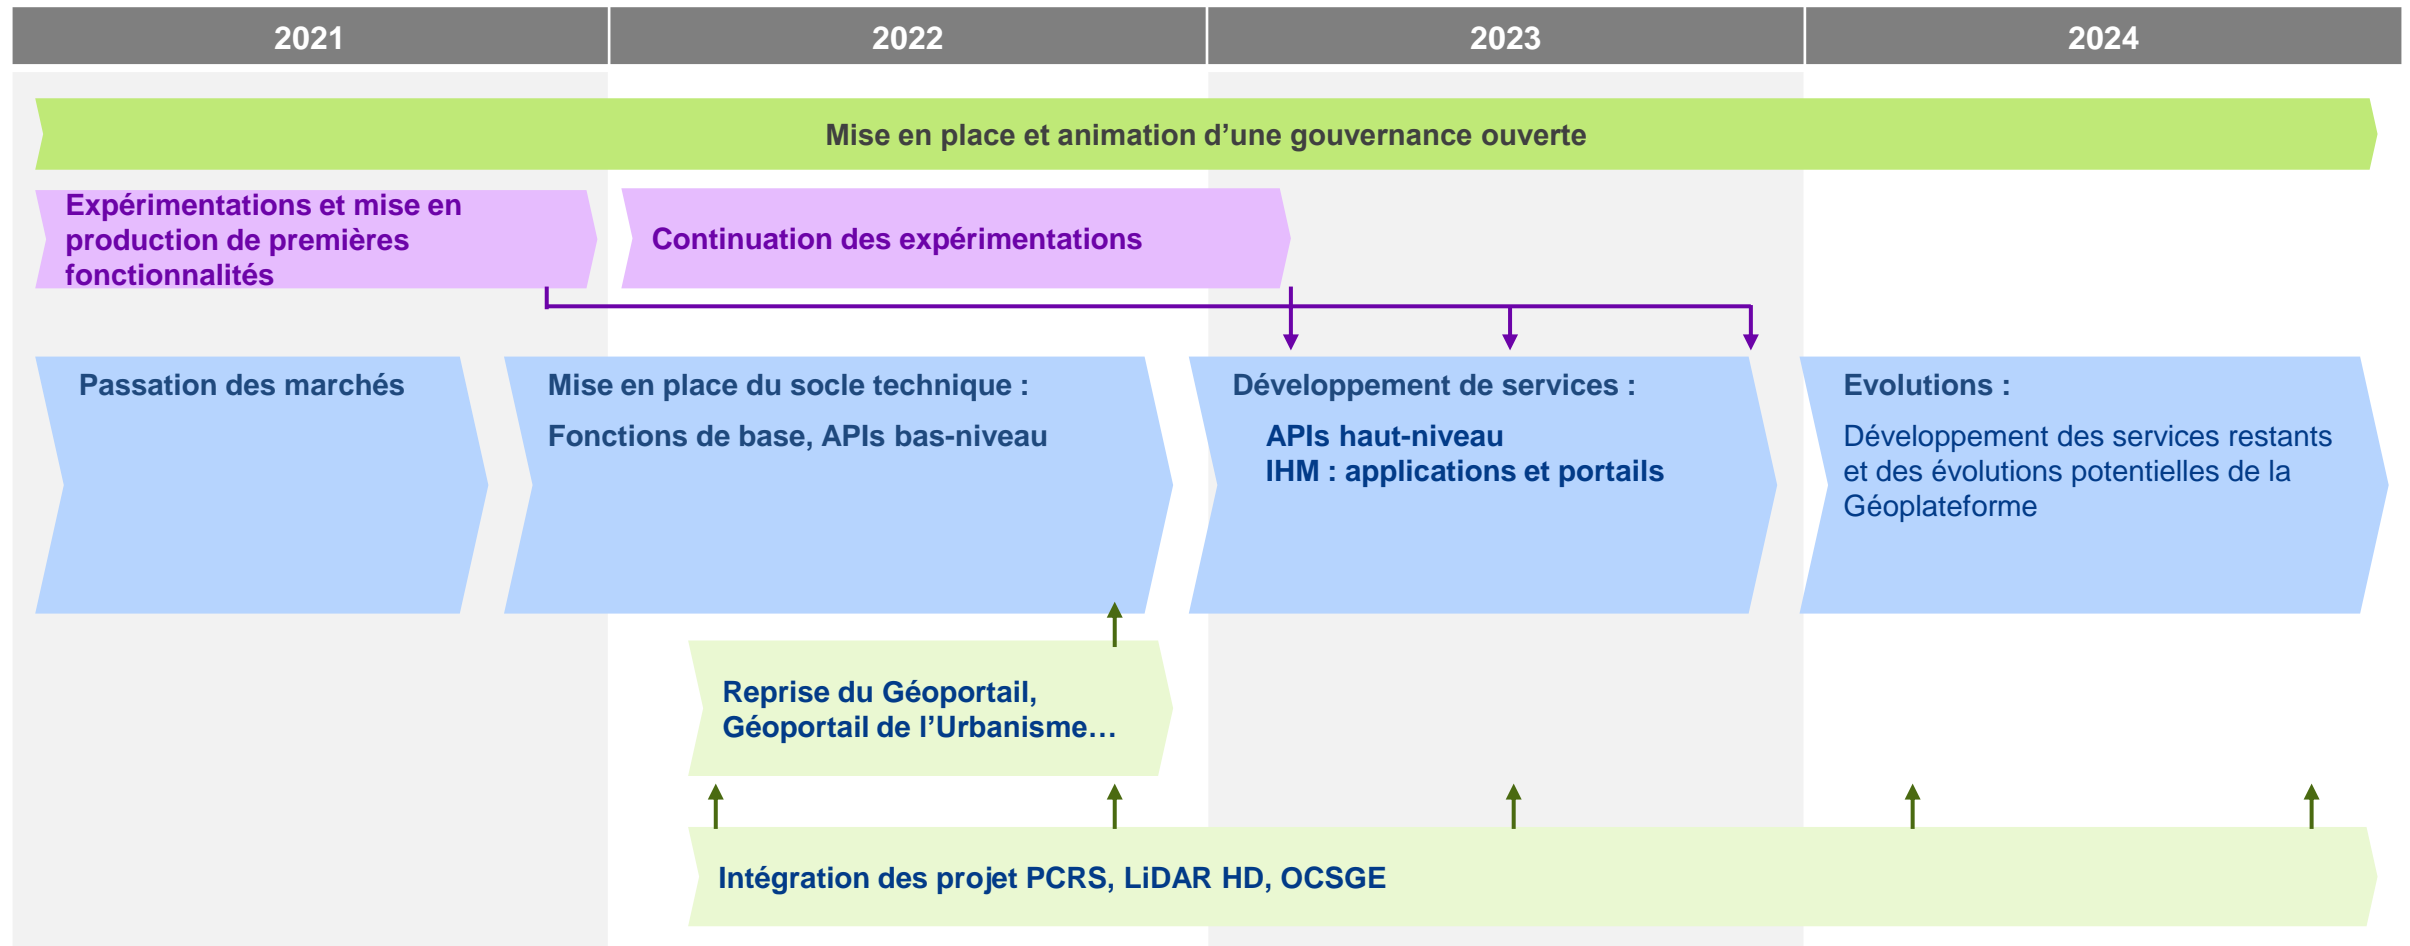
| 2021 | 2022 | 2023 | 2024 |
|---|---|---|---|

Mise en place et animation d’une gouvernance ouverte

Expérimentations et mise en production de premières fonctionnalités

Continuation des expérimentations

Passation des marchés

Mise en place du socle technique :

Fonctions de base, APIs bas-niveau

Développement de services :

APIs haut-niveau
IHM : applications et portails

Evolutions :

Développement des services restants et des évolutions potentielles de la Géoplateforme

Reprise du Géoportail, Géoportail de l’Urbanisme…

Intégration des projet PCRS, LiDAR HD, OCSGE